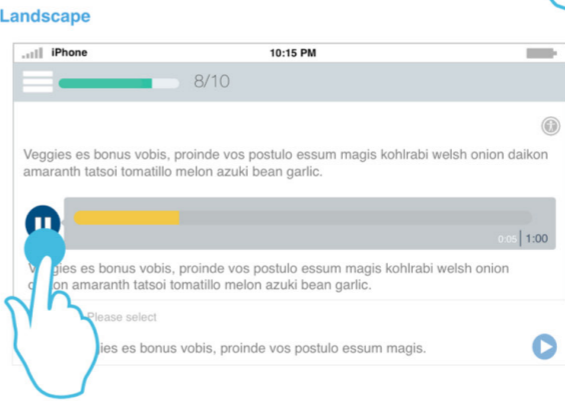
Landscape

iPhone 10:15 PM

8/10

Veggies es bonus vobis, proinde vos postulo essum magis kohlrabi welsh onion daikon amaranth tatsoi tomatillo melon azuki bean garlic.

0:05 | 1:00

V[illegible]gies es bonus vobis, proinde vos postulo essum magis kohlrabi welsh onion d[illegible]on amaranth tatsoi tomatillo melon azuki bean garlic.

Please select

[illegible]ies es bonus vobis, proinde vos postulo essum magis.